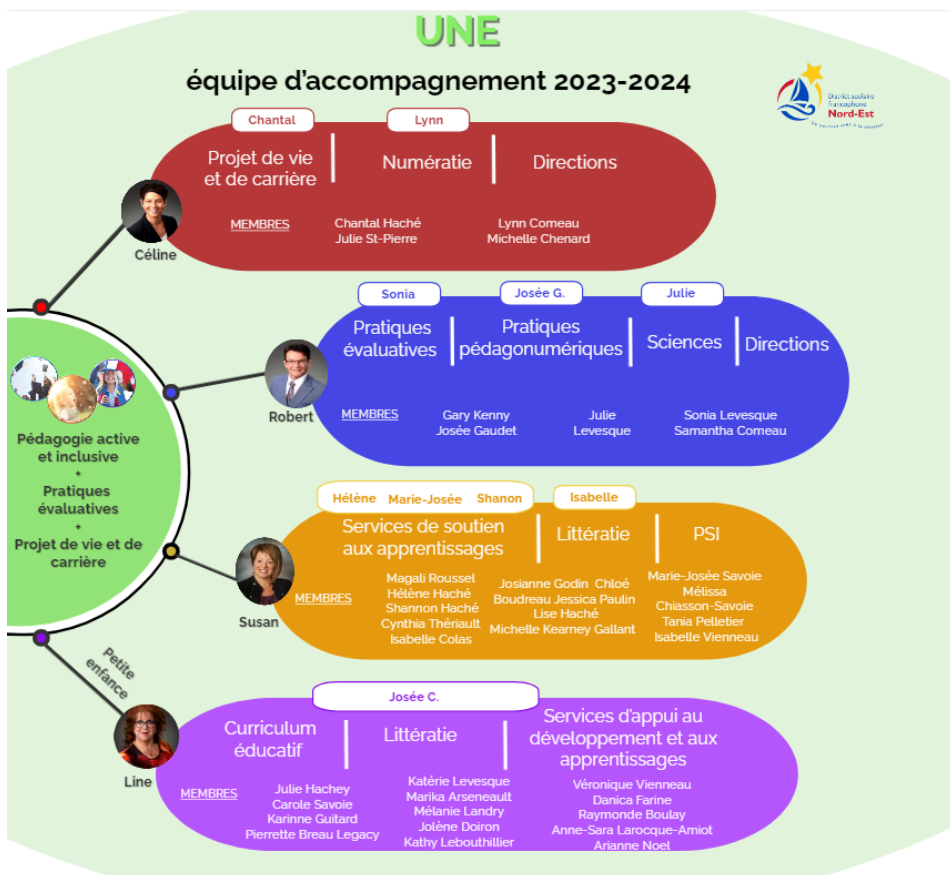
UNE

équipe d'accompagnement 2023-2024

District scolaire francophone Nord-Est

Céline

Chantal
Projet de vie et de carrière

Lynn
Numératie

Directions

MEMBRES
Chantal Haché
Julie St-Pierre

Lynn Comeau
Michelle Chenard

Robert

Sonia
Pratiques évaluatives

Josée G.
Pratiques pédagonumériques

Julie
Sciences

Directions

MEMBRES
Gary Kenny
Josée Gaudet

Julie Levesque

Sonia Levesque
Samantha Comeau

Pédagogie active et inclusive
+
Pratiques évaluatives
+
Projet de vie et de carrière

Susan

Hélène Marie-Josée Shanon
Services de soutien aux apprentissages

Isabelle
Littératie

PSI

MEMBRES
Magali Roussel
Hélène Haché
Shannon Haché
Cynthia Thériault
Isabelle Colas

Josianne Godin Chloé Boudreau Jessica Paulin
Lise Haché
Michelle Kearney Gallant

Marie-Josée Savoie
Mélissa Chiasson-Savoie
Tania Pelletier
Isabelle Vienneau

Petite enfance

Line

Josée C.
Curriculum éducatif

Littératie

Services d'appui au développement et aux apprentissages

MEMBRES
Julie Hachey
Carole Savoie
Karinne Guitard
Pierrette Breau Legacy

Katérie Levesque
Marika Arseneault
Mélanie Landry
Jolène Doiron
Kathy Lebouthillier

Véronique Vienneau
Danica Farine
Raymonde Boulay
Anne-Sara Larocque-Amiot
Arianne Noel